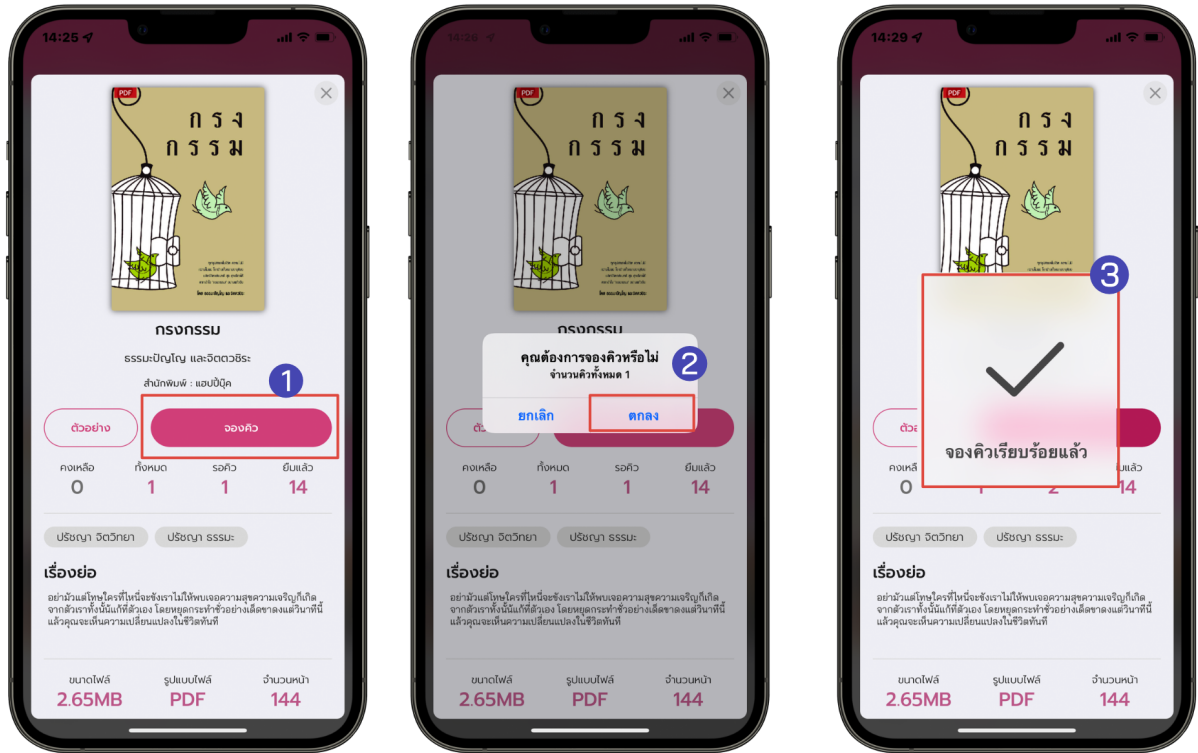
14:25

PDF
กรง
กรรม

กรงกรรม

ธรรมะปัญโญ และจิตตวชิระ

สำนักพิมพ์ : แฮปปี้บุ๊ค

1

ตัวอย่าง

จองคิว

| คงเหลือ | ทั้งหมด | รอคิว | ยืมแล้ว |
|---|---|---|---|
| 0 | 1 | 1 | 14 |

ปรัชญา จิตวิทยา

ปรัชญา ธรรมะ

เรื่องย่อ

อย่ามัวแต่โทษใครที่ไหนื่อจะชังเราไม่ให้พบเจอความสุขความเจริญก็เกิดจากตัวเราทั้งนั้นแก้ที่ตัวเอง โดยหยุดกระทำชั่วอย่างเด็ดขาดตงแต่วินาทีนี้ แล้วคุณจะเห็นความเปลี่ยนแปลงในชีวิตทันที

| ขนาดไฟล์ | รูปแบบไฟล์ | จำนวนหน้า |
|---|---|---|
| 2.65MB | PDF | 144 |

14:26

PDF
กรง
กรรม

กรงกรรม

คุณต้องการจองคิวหรือไม่
จำนวนคิวทั้งหมด 1

2

ยกเลิก

ตกลง

| คงเหลือ | ทั้งหมด | รอคิว | ยืมแล้ว |
|---|---|---|---|
| 0 | 1 | 1 | 14 |

ปรัชญา จิตวิทยา

ปรัชญา ธรรมะ

เรื่องย่อ

อย่ามัวแต่โทษใครที่ไหนื่อจะชังเราไม่ให้พบเจอความสุขความเจริญก็เกิดจากตัวเราทั้งนั้นแก้ที่ตัวเอง โดยหยุดกระทำชั่วอย่างเด็ดขาดตงแต่วินาทีนี้ แล้วคุณจะเห็นความเปลี่ยนแปลงในชีวิตทันที

| ขนาดไฟล์ | รูปแบบไฟล์ | จำนวนหน้า |
|---|---|---|
| 2.65MB | PDF | 144 |

14:29

PDF
กรง
กรรม

3

จองคิวเรียบร้อยแล้ว

ตัว

| คงเหลือ | | | ยืมแล้ว |
|---|---|---|---|
| 0 | 1 | 2 | 14 |

ปรัชญา จิตวิทยา

ปรัชญา ธรรมะ

เรื่องย่อ

อย่ามัวแต่โทษใครที่ไหนื่อจะชังเราไม่ให้พบเจอความสุขความเจริญก็เกิดจากตัวเราทั้งนั้นแก้ที่ตัวเอง โดยหยุดกระทำชั่วอย่างเด็ดขาดตงแต่วินาทีนี้ แล้วคุณจะเห็นความเปลี่ยนแปลงในชีวิตทันที

| ขนาดไฟล์ | รูปแบบไฟล์ | จำนวนหน้า |
|---|---|---|
| 2.65MB | PDF | 144 |